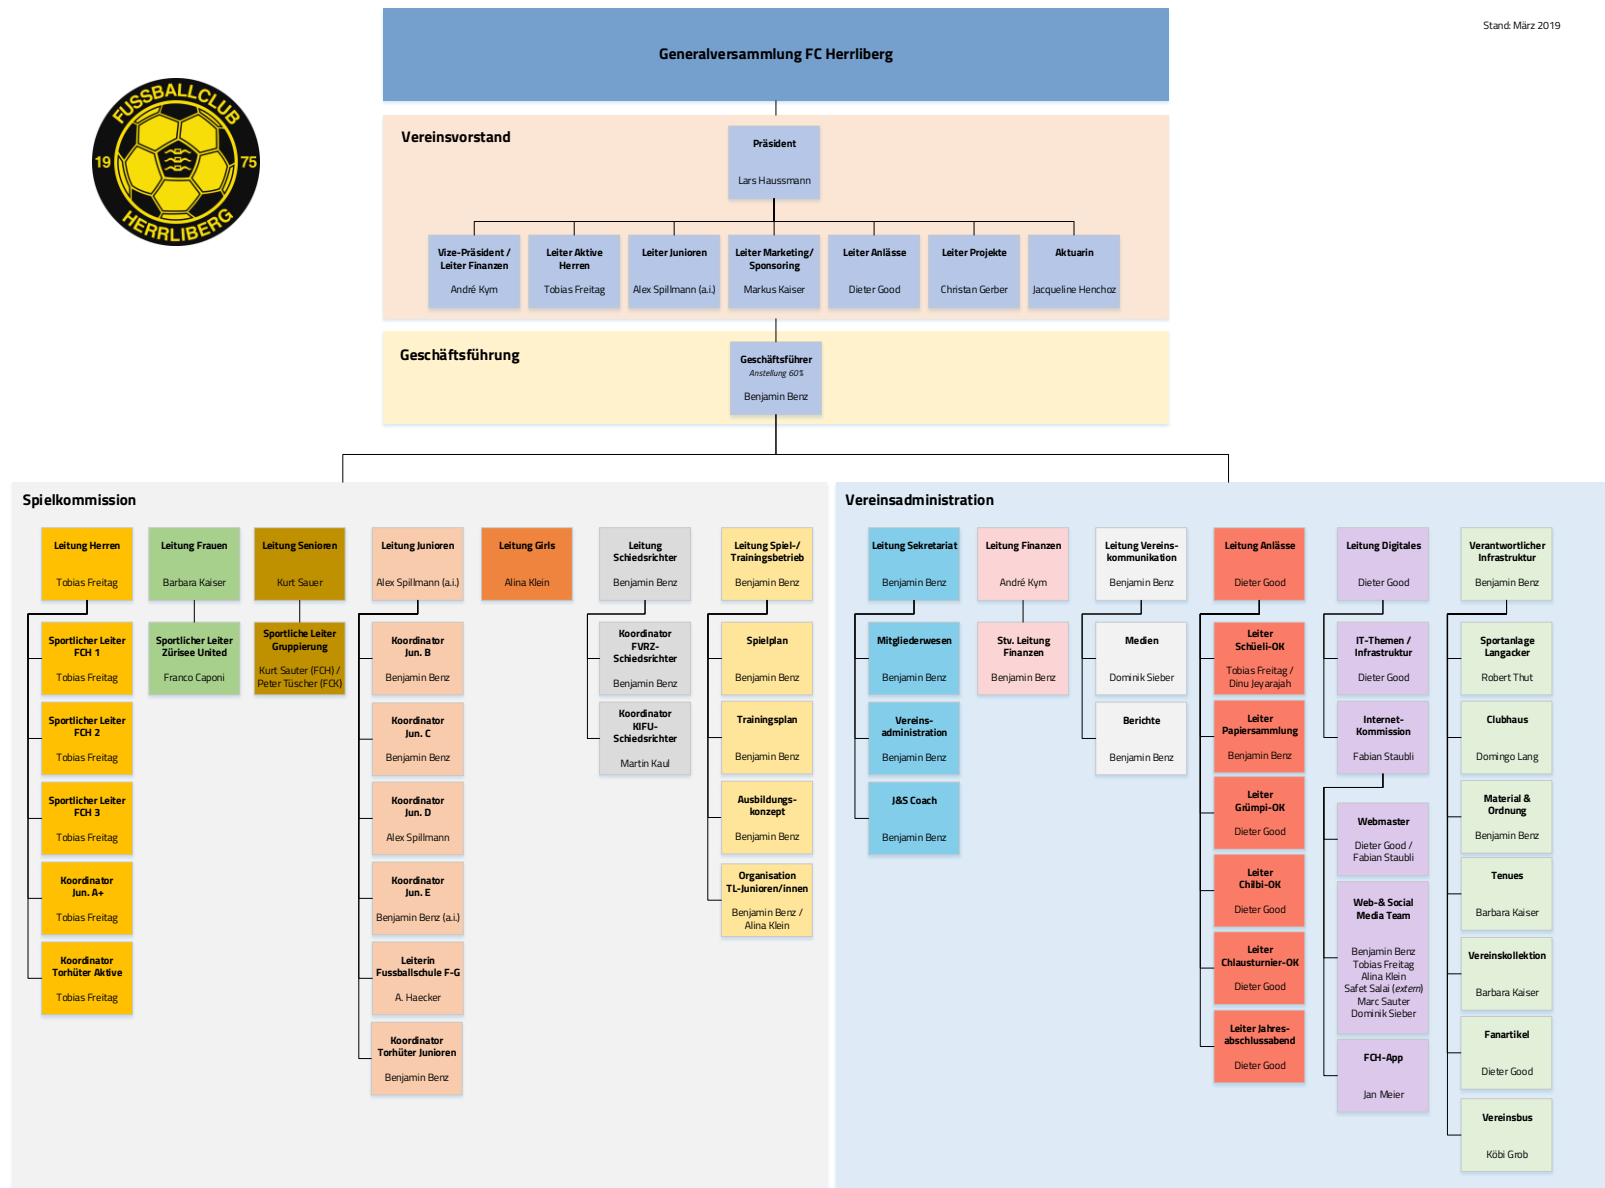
Stand: März 2019

FUSSBALLCLUB 19 75 HERRLIBERG

Generalversammlung FC Herrliberg

Vereinsvorstand

Präsident
Lars Haussmann

Vize-Präsident / Leiter Finanzen
André Kym

Leiter Aktive Herren
Tobias Freitag

Leiter Junioren
Alex Spillmann (a.i.)

Leiter Marketing/ Sponsoring
Markus Kaiser

Leiter Anlässe
Dieter Good

Leiter Projekte
Christan Gerber

Aktuarin
Jacqueline Henchoz

Geschäftsführung

Geschäftsführer
Anstellung 60%
Benjamin Benz

Spielkommission

Leitung Herren
Tobias Freitag

Sportlicher Leiter FCH 1
Tobias Freitag

Sportlicher Leiter FCH 2
Tobias Freitag

Sportlicher Leiter FCH 3
Tobias Freitag

Koordinator Jun. A+
Tobias Freitag

Koordinator Torhüter Aktive
Tobias Freitag

Leitung Frauen
Barbara Kaiser

Sportlicher Leiter Zürisee United
Franco Caponi

Leitung Senioren
Kurt Sauer

Sportliche Leiter Gruppierung
Kurt Sauter (FCH) / Peter Tüscher (FCK)

Leitung Junioren
Alex Spillmann (a.i.)

Koordinator Jun. B
Benjamin Benz

Koordinator Jun. C
Benjamin Benz

Koordinator Jun. D
Alex Spillmann

Koordinator Jun. E
Benjamin Benz (a.i.)

Leiterin Fussballschule F-G
A. Haecker

Koordinator Torhüter Junioren
Benjamin Benz

Leitung Girls
Alina Klein

Leitung Schiedsrichter
Benjamin Benz

Koordinator FVRZ-Schiedsrichter
Benjamin Benz

Koordinator KIFU-Schiedsrichter
Martin Kaul

Leitung Spiel-/ Trainingsbetrieb
Benjamin Benz

Spielplan
Benjamin Benz

Trainingsplan
Benjamin Benz

Ausbildungskonzept
Benjamin Benz

Organisation TL-Junioren/innen
Benjamin Benz / Alina Klein

Vereinsadministration

Leitung Sekretariat
Benjamin Benz

Mitgliederwesen
Benjamin Benz

Vereinsadministration
Benjamin Benz

J&S Coach
Benjamin Benz

Leitung Finanzen
André Kym

Stv. Leitung Finanzen
Benjamin Benz

Leitung Vereinskommunikation
Benjamin Benz

Medien
Dominik Sieber

Berichte
Benjamin Benz

Leitung Anlässe
Dieter Good

Leiter Schüeli-OK
Tobias Freitag / Dinu Jeyarajah

Leiter Papiersammlung
Benjamin Benz

Leiter Grümpi-OK
Dieter Good

Leiter Chilbi-OK
Dieter Good

Leiter Chlausturnier-OK
Dieter Good

Leiter Jahresabschlussabend
Dieter Good

Leitung Digitales
Dieter Good

IT-Themen / Infrastruktur
Dieter Good

Internet-Kommission
Fabian Staubli

Webmaster
Dieter Good / Fabian Staubli

Web-& Social Media Team
Benjamin Benz
Tobias Freitag
Alina Klein
Safet Salai (extern)
Marc Sauter
Dominik Sieber

FCH-App
Jan Meier

Verantwortlicher Infrastruktur
Benjamin Benz

Sportanlage Langacker
Robert Thut

Clubhaus
Domingo Lang

Material & Ordnung
Benjamin Benz

Tenues
Barbara Kaiser

Vereinskollektion
Barbara Kaiser

Fanartikel
Dieter Good

Vereinsbus
Köbi Grob